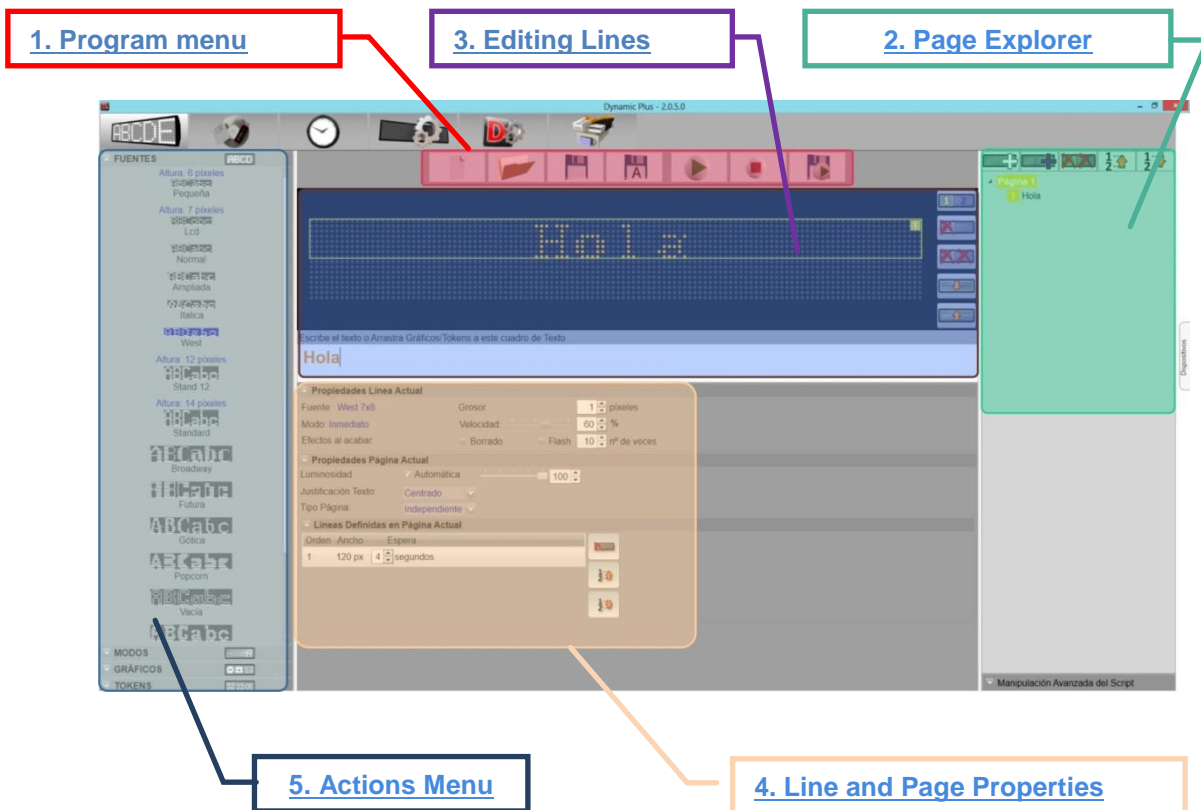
1. Program menu

3. Editing Lines

2. Page Explorer

Dynamic Plus - 2.0.5.0

ABCDE

FUENTES ABCD

Altura: 6 píxeles
Pequeña

Altura: 7 píxeles
Lcd

Normal

Ampliada

Italica

West

Altura: 12 píxeles
Stand 12

Altura: 14 píxeles
Standard

Broadway

Futura

Gótica

Popcorn

Vacia

MODOS
GRÁFICOS
TOKENS

Hola

Escribe el texto o Arrastra Gráficos/Tokens a este cuadro de Texto

Hola

Propiedades Linea Actual
Fuente: West 7x8
Grosor 1 píxeles
Modo: Inmediato
Velocidad: 60 %
Efectos al acabar
Borrado
Flash 10 nº de veces

Propiedades Página Actual
Luminosidad
Automática
100
Justificación Texto: Centrado
Tipo Página: Independiente

Lineas Definidas en Página Actual

| Orden | Ancho | Espera |
|---|---|---|
| 1 | 120 px | 4 segundos |

Página 1
Hola

Dispositivos

Manipulación Avanzada del Script

5. Actions Menu

4. Line and Page Properties